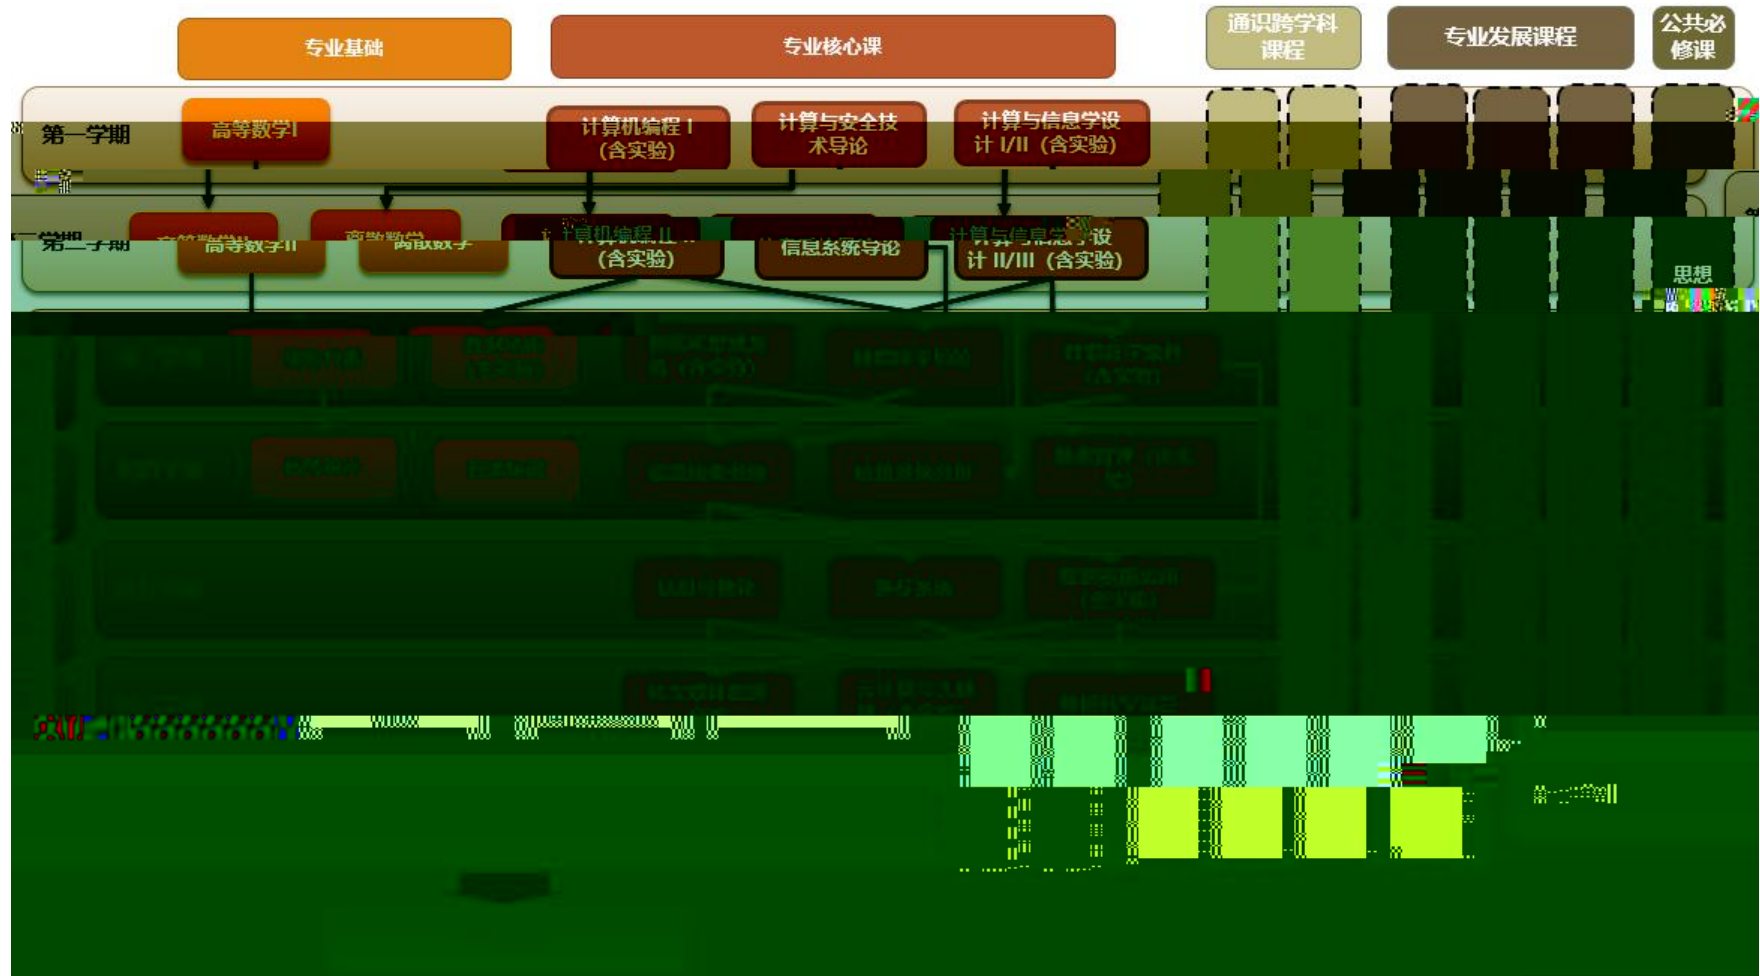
专业基础

专业核心课

通识跨学科课程

专业发展课程

公共必修课

第一学期

高等数学I

计算机编程 I（含实验）

计算与安全技术导论

计算与信息学设计 I/II（含实验）

第二学期

高等数学II

离散数学

计算机编程 II（含实验）

信息系统导论

计算与信息学设计 II/III（含实验）

思想

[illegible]